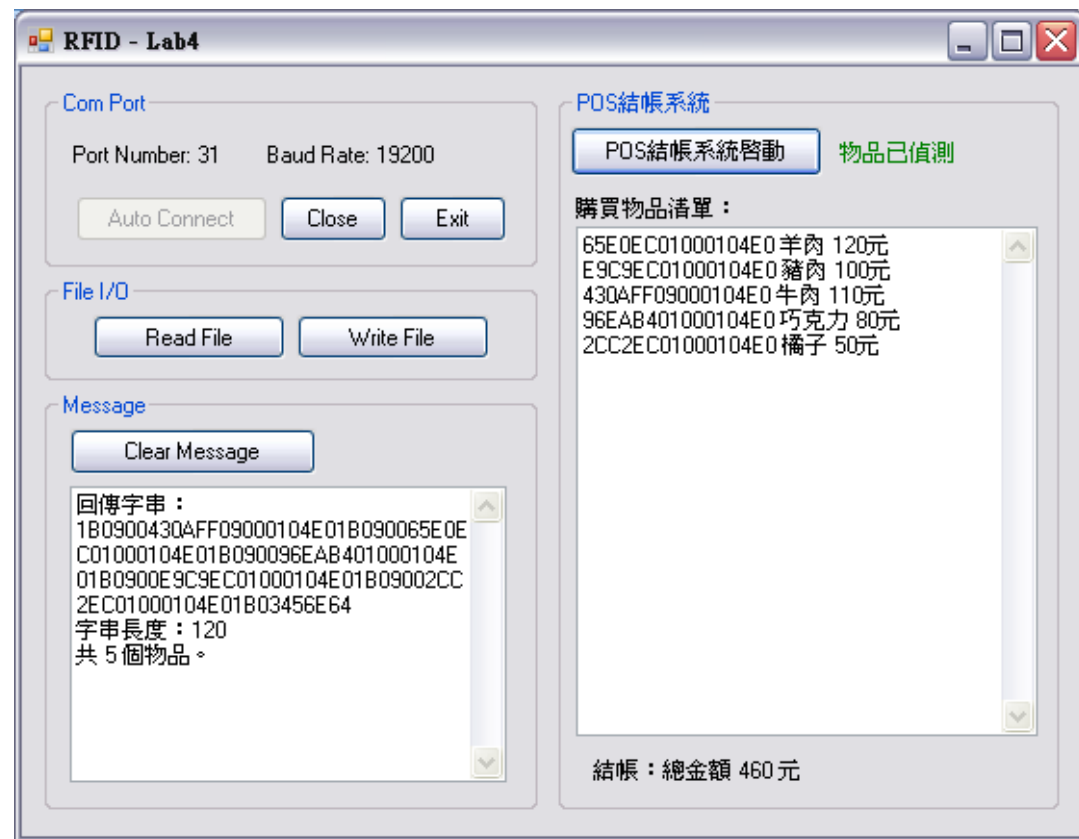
RFID - Lab4

Com Port

Port Number: 31 Baud Rate: 19200

Auto Connect Close Exit

File I/O

Read File Write File

Message

Clear Message

回傳字串：
1B0900430AFF09000104E01B090065E0EC01000104E01B090096EAB401000104E01B0900E9C9EC01000104E01B09002CC2EC01000104E01B03456E64
字串長度：120
共 5 個物品。

POS結帳系統

POS結帳系統啓動 物品已偵測

購買物品清單：

65E0EC01000104E0 羊肉 120元
E9C9EC01000104E0 豬肉 100元
430AFF09000104E0 牛肉 110元
96EAB401000104E0 巧克力 80元
2CC2EC01000104E0 橘子 50元

結帳：總金額 460 元